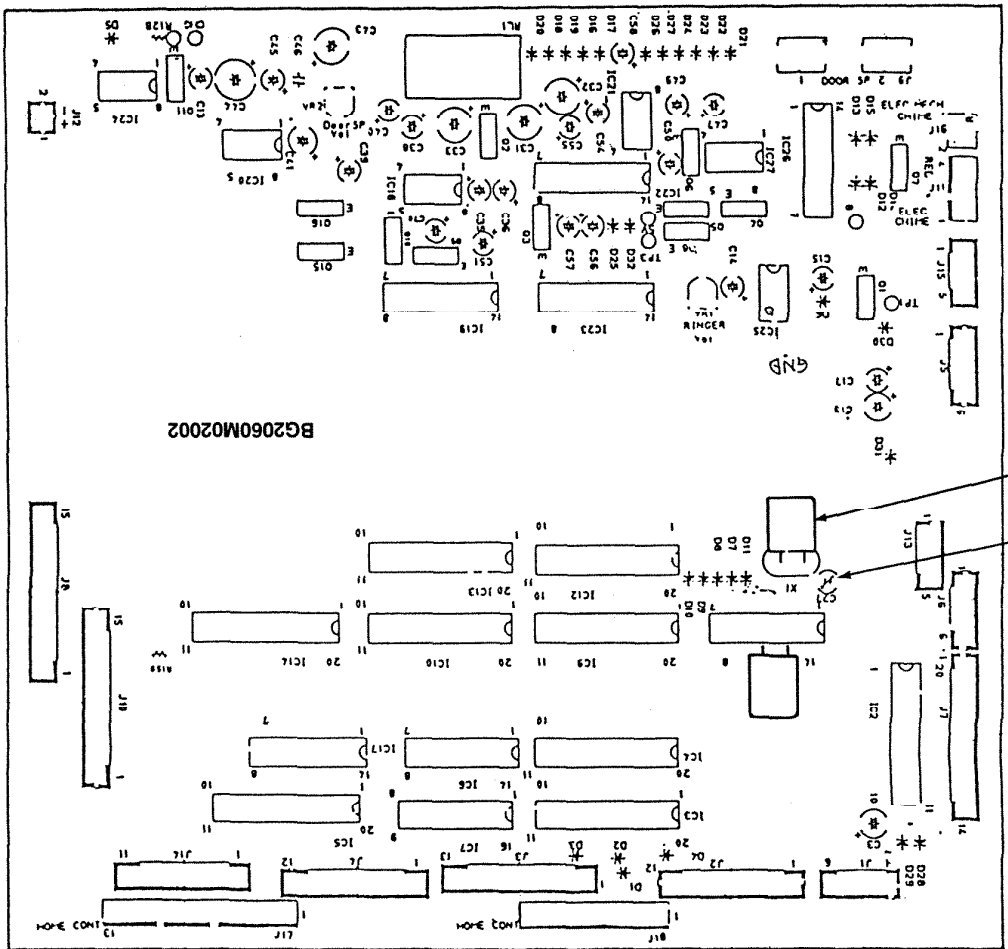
BG2060M02002

HOME CONT

HOME CONT

J17

J18

J16

J4

J3

J2

J1

J10

J8

J7

J6

J13

J5

J15

J11

J12

J9

IC24

IC28

IC26

IC27

IC19

IC23

IC25

IC22

IC18

IC13

IC12

IC14

IC10

IC9

IC17

IC6

IC4

IC5

IC7

IC3

IC2

RL1

VR2

RINGER

GND

TP1

TP3

X1

DOOR

ELEC MECH CHIME

ELEC CHIME

REL